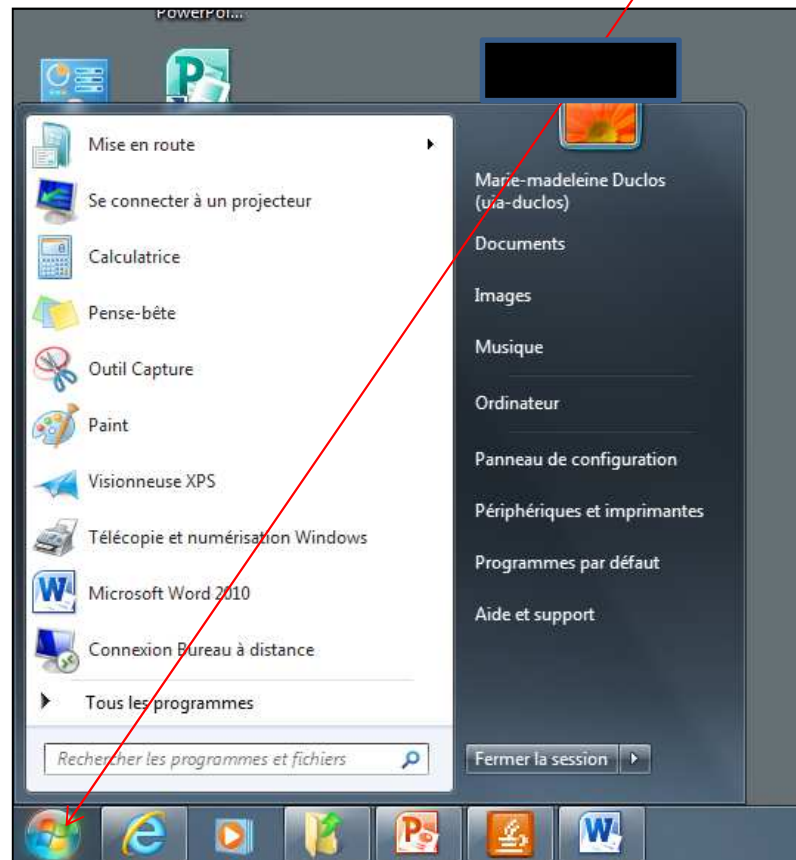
PowerPoi...

Mise en route

Se connecter à un projecteur

Calculatrice

Pense-bête

Outil Capture

Paint

Visionneuse XPS

Télécopie et numérisation Windows

Microsoft Word 2010

Connexion Bureau à distance

Tous les programmes

Rechercher les programmes et fichiers

Marie-madeleine Duclos (uia-duclos)

Documents

Images

Musique

Ordinateur

Panneau de configuration

Périphériques et imprimantes

Programmes par défaut

Aide et support

Fermer la session